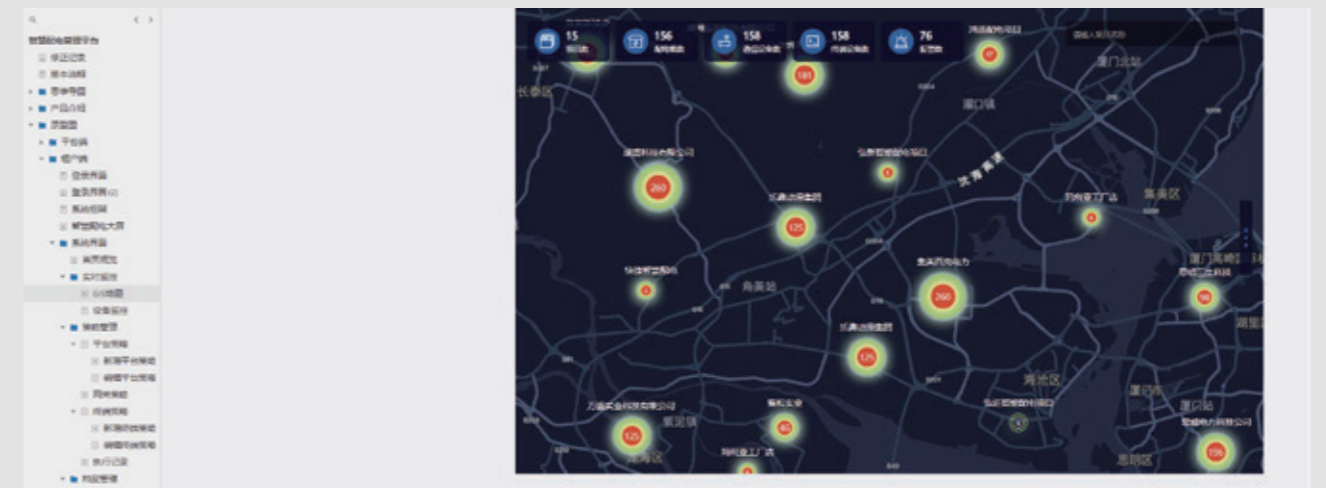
智慧配电管理平台
修正记录
版本说明
思维导图
产品介绍
原型图
平台端
租户端
登录界面
登录界面
系统引导
智能配电大屏
系统界面
首页概览
实时监控
GIS地图
设备监控
策略管理
平台策略
新增平台策略
编辑平台策略
同步策略
用户策略
新增用户策略
编辑用户策略
执行记录
档案管理

15
156
158
158
76

长泰区
厦门北站
厦门站
集美区
角美站
海沧区
厦门站
思明区
湖里区
260
181
125
260
125
125
85
156
6
6
6
6